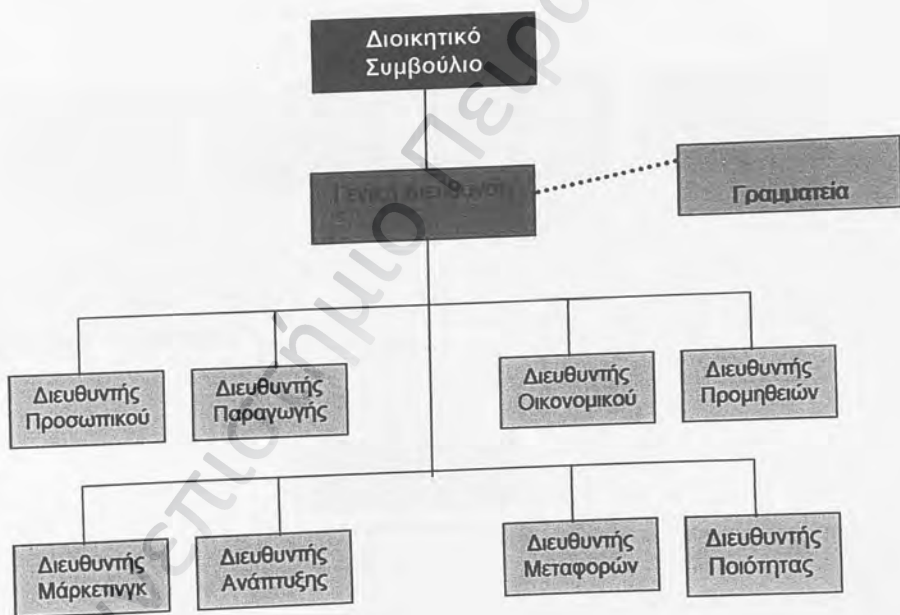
Διοικητικό Συμβούλιο

Γενικός Διευθυντής

Γραμματεία

Διευθυντής Προσωπικού

Διευθυντής Παραγωγής

Διευθυντής Οικονομικού

Διευθυντής Προμηθειών

Διευθυντής Μάρκετινγκ

Διευθυντής Ανάπτυξης

Διευθυντής Μεταφορών

Διευθυντής Ποιότητας

Πανεπιστήμιο Πειραιώς